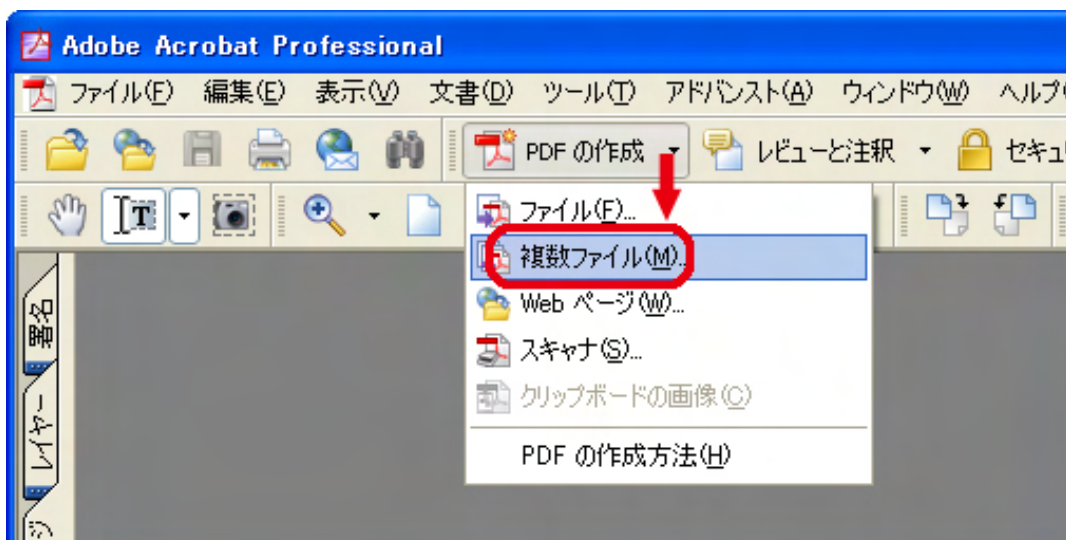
Adobe Acrobat Professional

ファイル(F) 編集(E) 表示(V) 文書(D) ツール(T) アドバンスト(A) ウィンドウ(W) ヘルプ(

PDF の作成 レビューと注釈 セキュ

ファイル(F)...
複数ファイル(M)...
Web ページ(W)...
スキャナ(S)...
クリップボードの画像(C)
PDF の作成方法(H)

署名
レイヤー
ジ